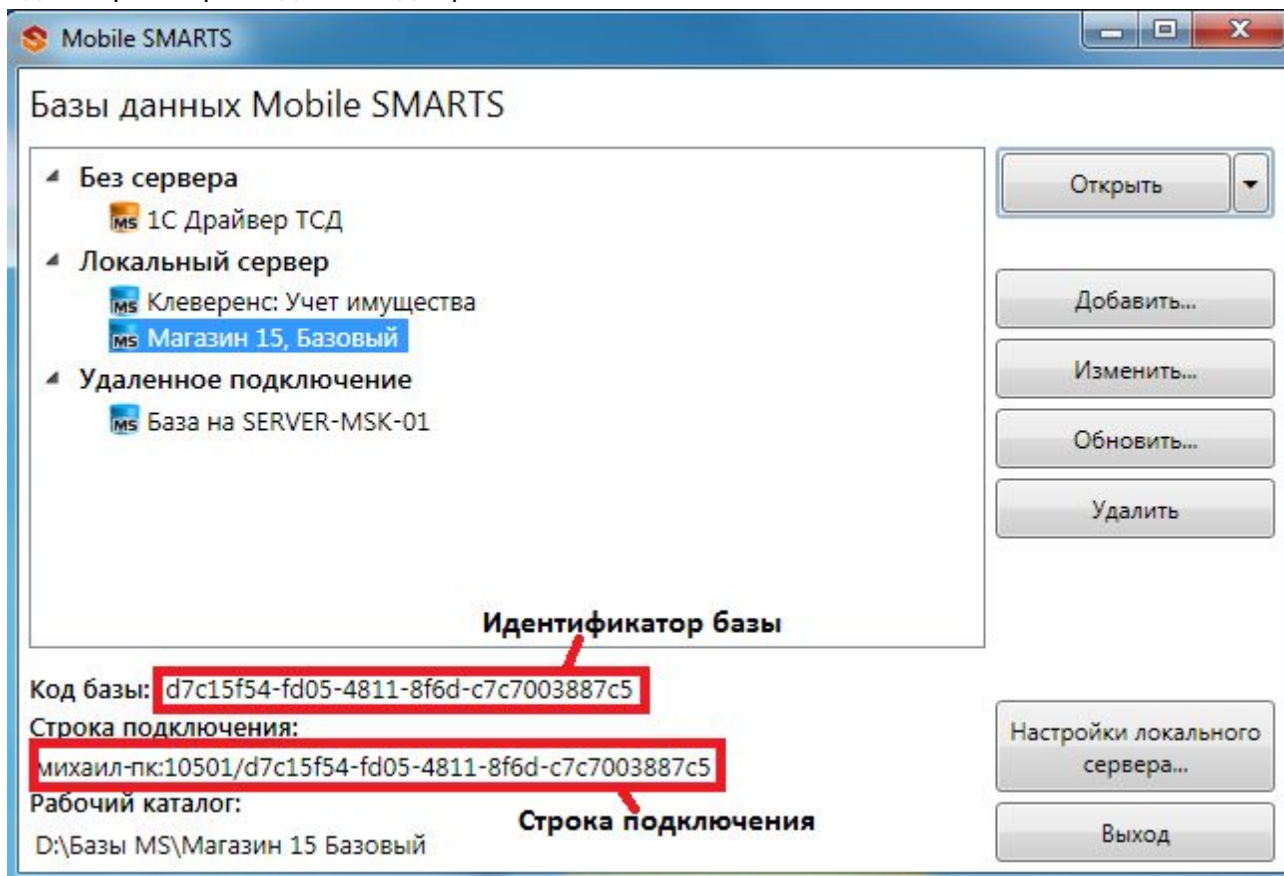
Mobile SMARTS

Базы данных Mobile SMARTS

Без сервера
MS 1С Драйвер ТСД
Локальный сервер
MS Клеверенс: Учет имущества
MS Магазин 15, Базовый
Удаленное подключение
MS База на SERVER-MSK-01

Открыть
Добавить...
Изменить...
Обновить...
Удалить

Идентификатор базы

Код базы: d7c15f54-fd05-4811-8f6d-c7c7003887c5
Строка подключения:
михаил-пк:10501/d7c15f54-fd05-4811-8f6d-c7c7003887c5
Рабочий каталог:
D:\Базы MS\Магазин 15 Базовый

Строка подключения

Настройки локального сервера...
Выход